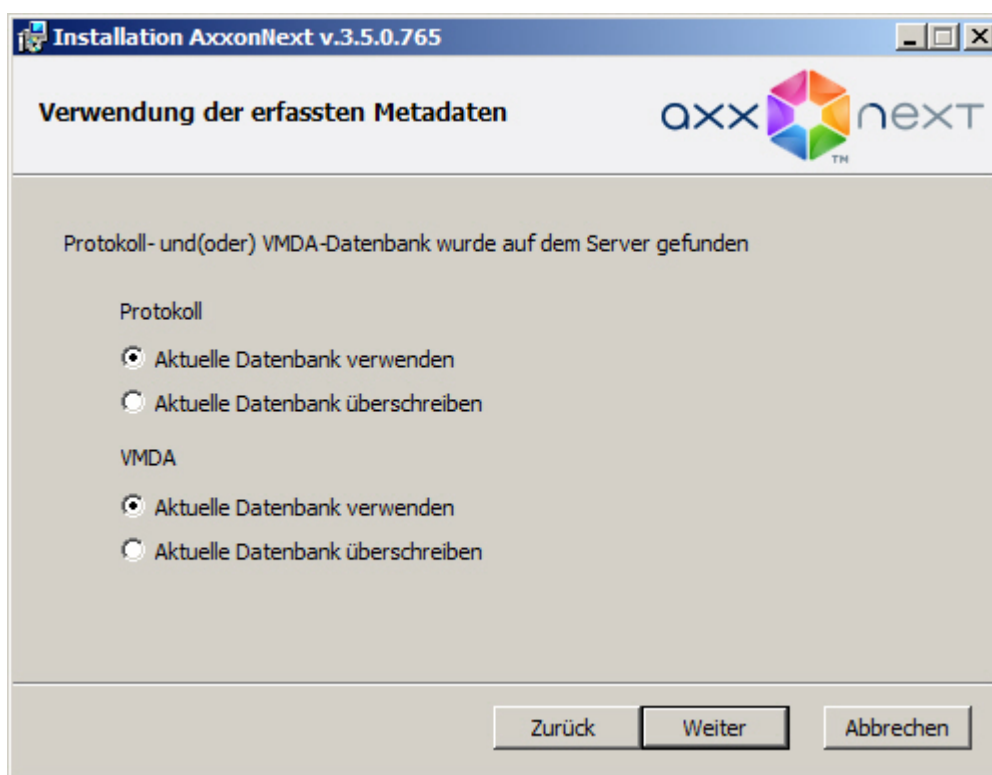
Installation AxxonNext v.3.5.0.765

Verwendung der erfassten Metadaten

axx next TM

Protokoll- und(oder) VMDA-Datenbank wurde auf dem Server gefunden

Protokoll

Aktuelle Datenbank verwenden

Aktuelle Datenbank überschreiben

VMDA

Aktuelle Datenbank verwenden

Aktuelle Datenbank überschreiben

Zurück Weiter Abbrechen